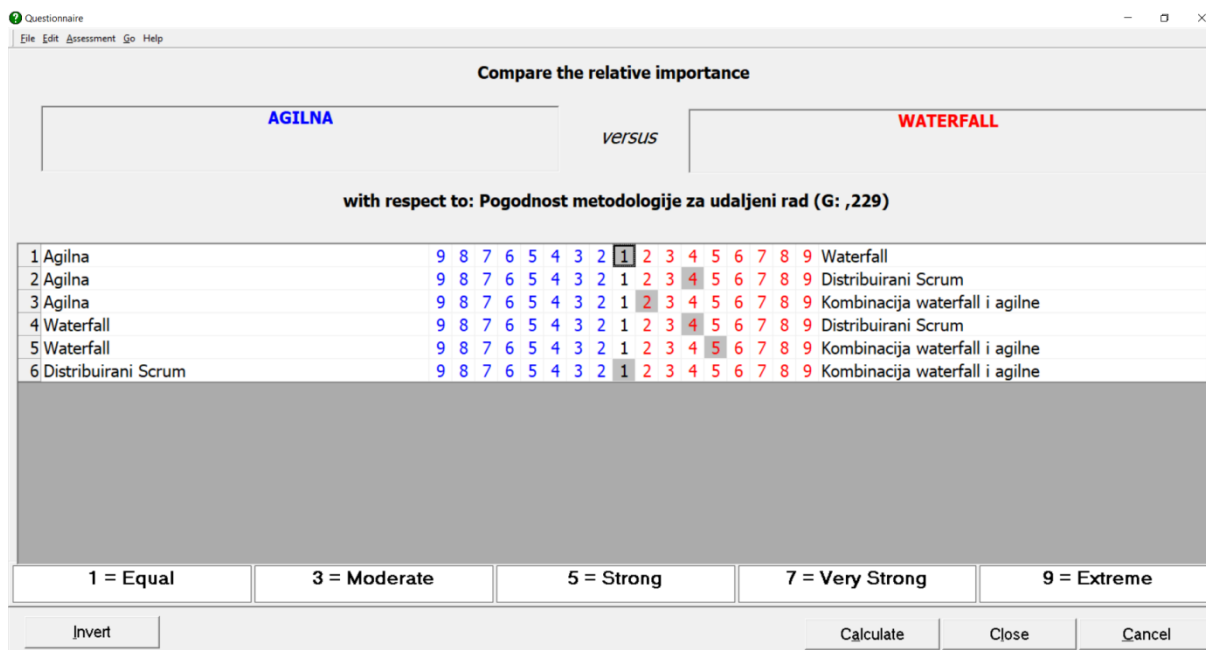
Questionnaire

File Edit Assessment Go Help

Compare the relative importance

AGILNA

versus

WATERFALL

with respect to: Pogodnost metodologije za udaljeni rad (G: ,229)

| | | | |
|---|---|---|---|
| 1 | Agilna | 9 8 7 6 5 4 3 2 1 2 3 4 5 6 7 8 9 | Waterfall |
| 2 | Agilna | 9 8 7 6 5 4 3 2 1 2 3 4 5 6 7 8 9 | Distribuirani Scrum |
| 3 | Agilna | 9 8 7 6 5 4 3 2 1 2 3 4 5 6 7 8 9 | Kombinacija waterfall i agilne |
| 4 | Waterfall | 9 8 7 6 5 4 3 2 1 2 3 4 5 6 7 8 9 | Distribuirani Scrum |
| 5 | Waterfall | 9 8 7 6 5 4 3 2 1 2 3 4 5 6 7 8 9 | Kombinacija waterfall i agilne |
| 6 | Distribuirani Scrum | 9 8 7 6 5 4 3 2 1 2 3 4 5 6 7 8 9 | Kombinacija waterfall i agilne |

1 = Equal
3 = Moderate
5 = Strong
7 = Very Strong
9 = Extreme

Invert
Calculate
Close
Cancel